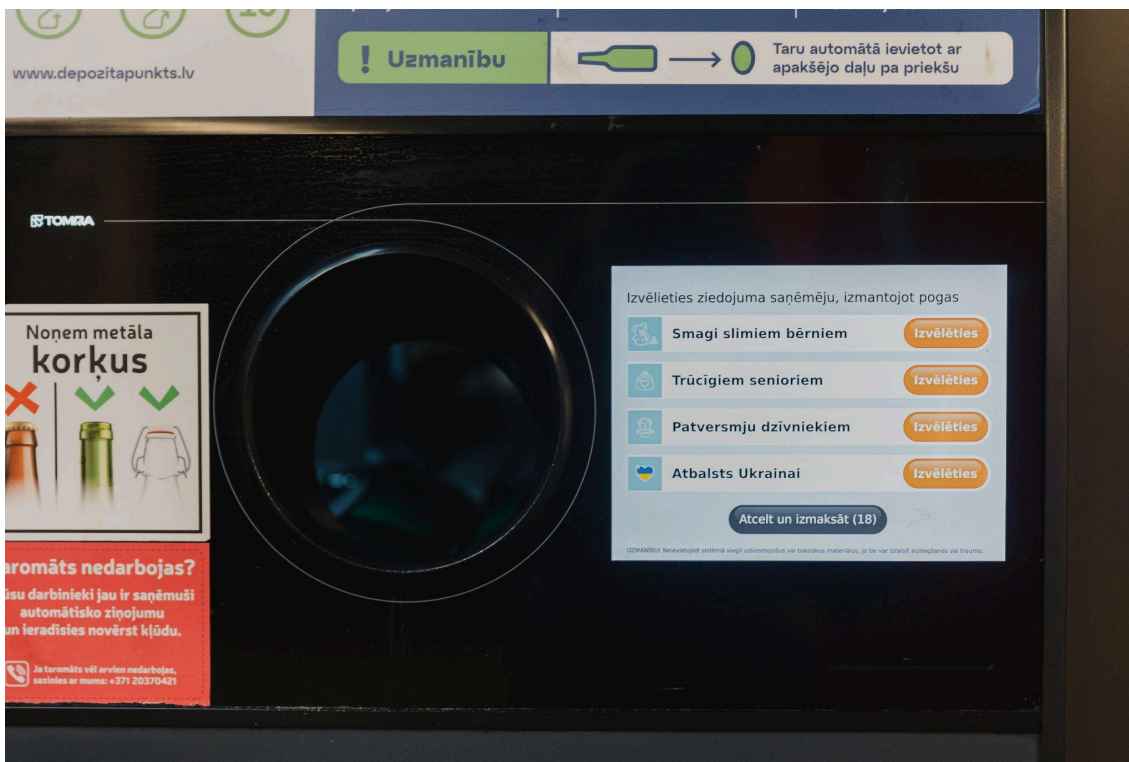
www.depozitapunkts.lv

! Uzmanību

Taru automātā ievietot ar apakšējo daļu pa priekšu

TOMRA

Noņem metāla korķus

taromāts nedarbojas?

ūsu darbinieki jau ir saņēmuši automātisko ziņojumu un ieradīsies novērst kļūdu.

Ja taromāts vēl arvien nedarbojas, sazinies ar mums: +371 20370421

Izvēlieties ziedojuma saņēmēju, izmantojot pogas

Smagi slimiem bērniem Izvēlēties

Trūcīgiem senioriem Izvēlēties

Patversmju dzīvniekiem Izvēlēties

Atbalsts Ukrainai Izvēlēties

Atcelt un izmaksāt (18)

UZMANĪBU! Neievietojiet sistēmā viegli uzliesmojošus vai toksiskus materiālus, jo tie var izraisīt aizdegšanos vai traumu.